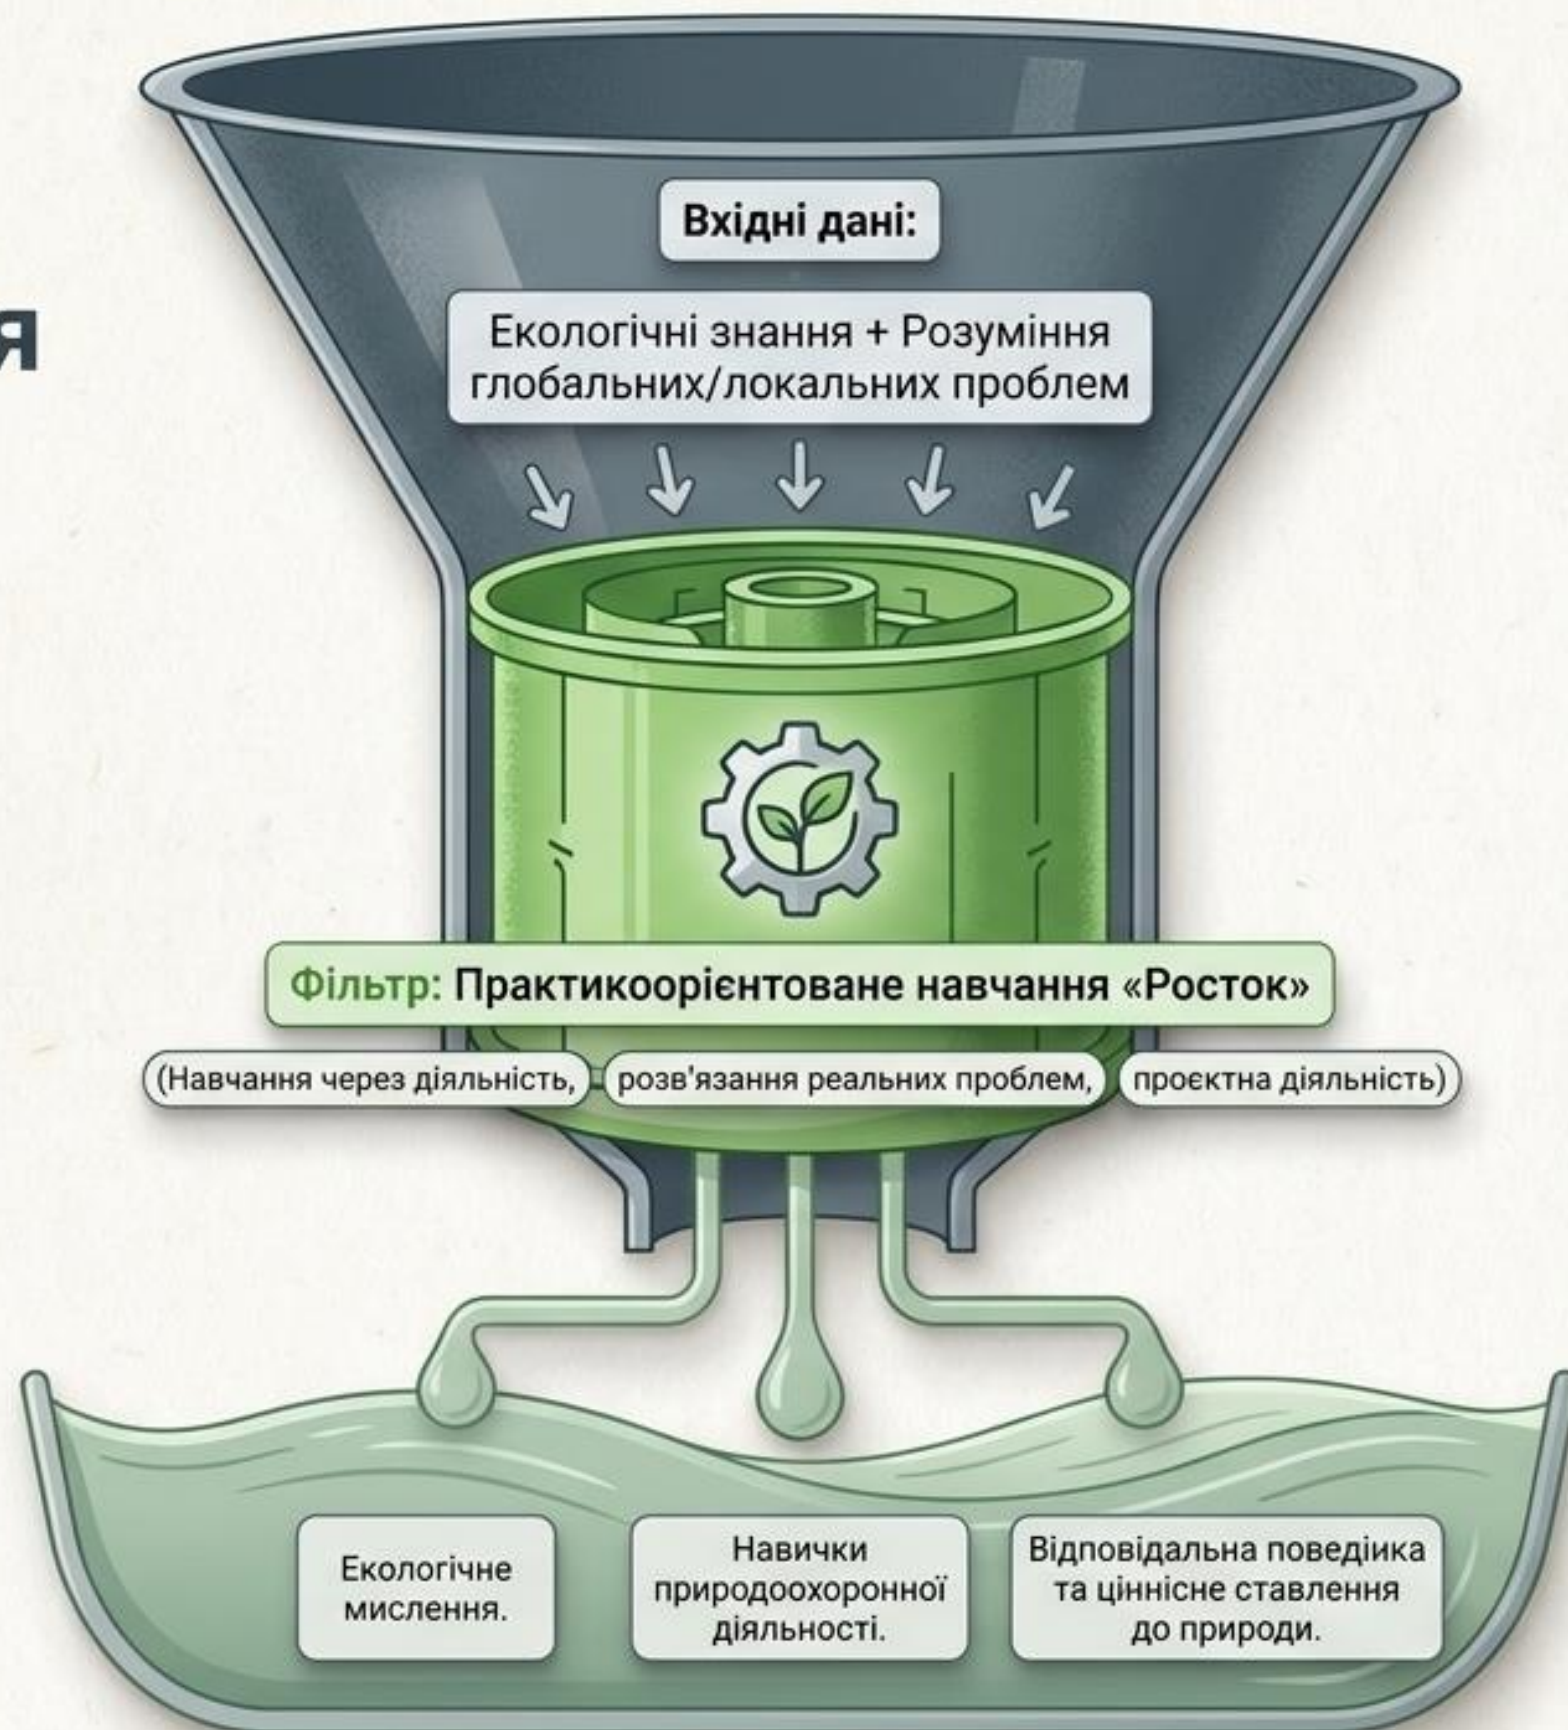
я

Вхідні дані:

Екологічні знання + Розуміння глобальних/локальних проблем

Фільтр: Практикоорієнтоване навчання «Росток»

(Навчання через діяльність, розв'язання реальних проблем, проєктна діяльність)

Екологічне мислення.

Навички природоохоронної діяльності.

Відповідальна поведика та ціннісне ставлення до природи.